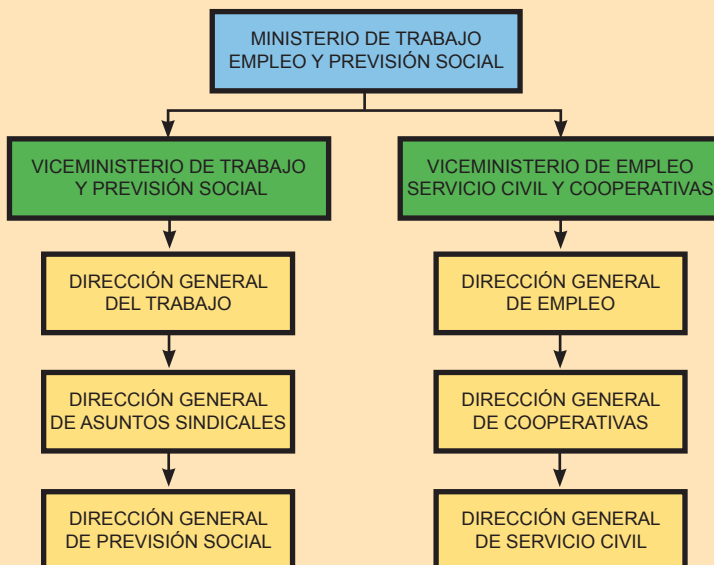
MINISTERIO DE TRABAJO
EMPLEO Y PREVISIÓN SOCIAL

VICEMINISTERIO DE TRABAJO
Y PREVISIÓN SOCIAL

DIRECCIÓN GENERAL
DEL TRABAJO

DIRECCIÓN GENERAL
DE ASUNTOS SINDICALES

DIRECCIÓN GENERAL
DE PREVISIÓN SOCIAL

VICEMINISTERIO DE EMPLEO
SERVICIO CIVIL Y COOPERATIVAS

DIRECCIÓN GENERAL
DE EMPLEO

DIRECCIÓN GENERAL
DE COOPERATIVAS

DIRECCIÓN GENERAL
DE SERVICIO CIVIL